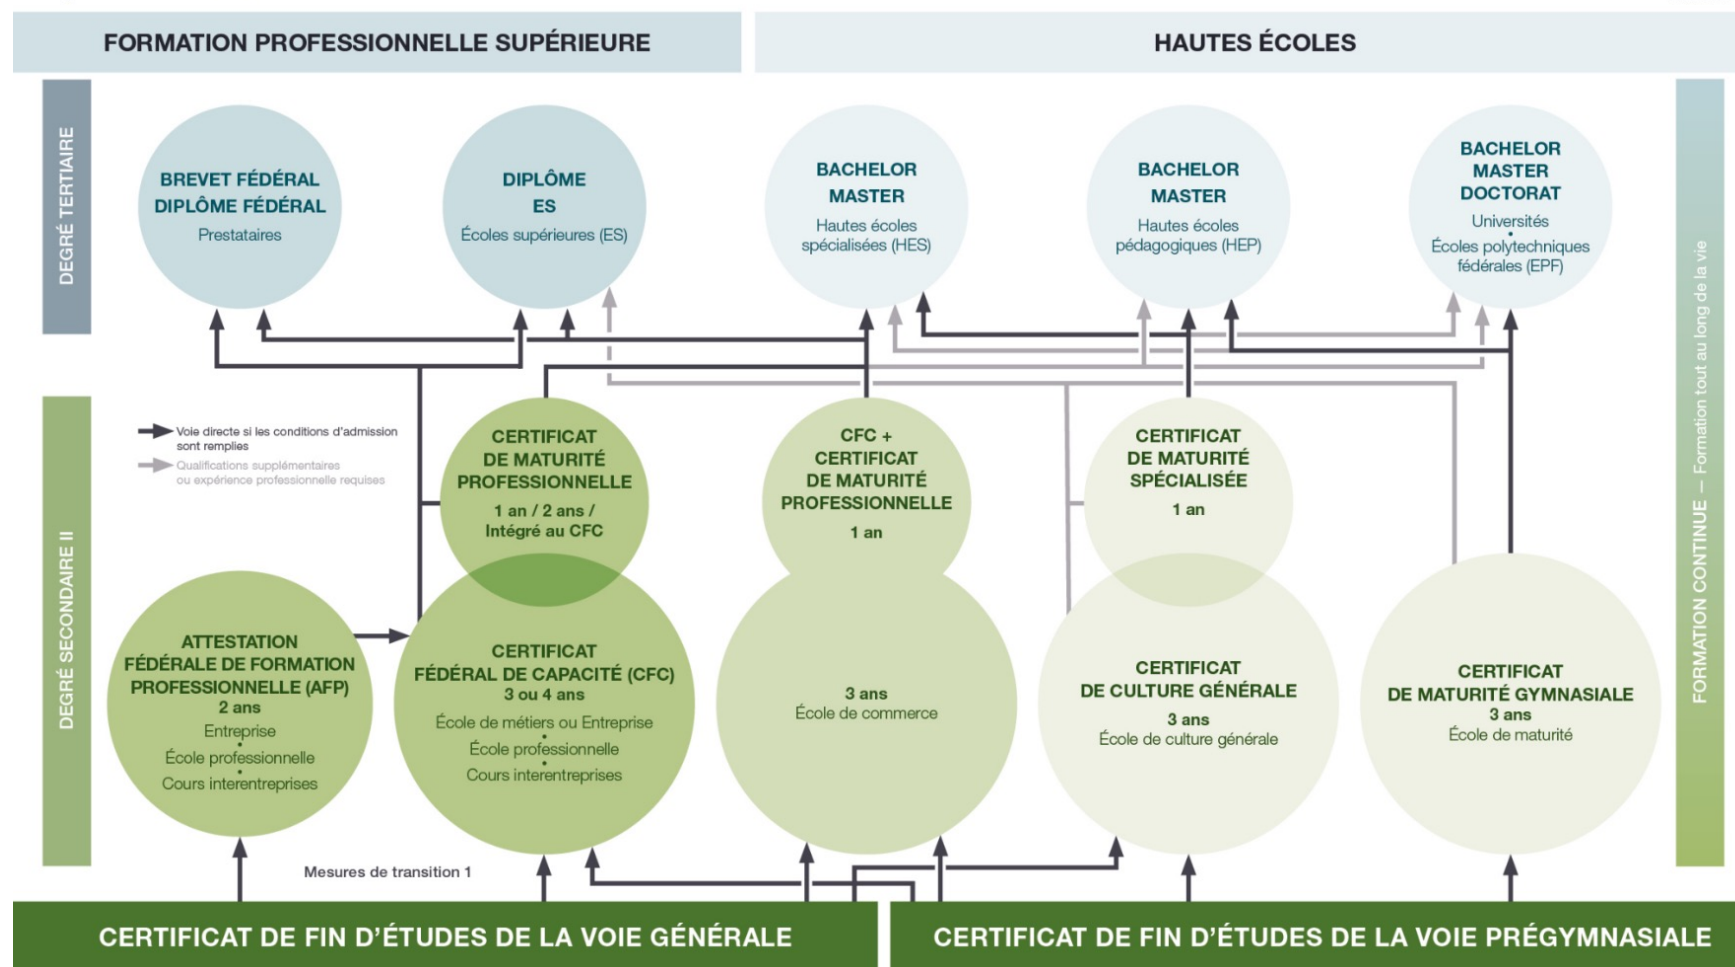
FORMATION PROFESSIONNELLE SUPÉRIEURE

HAUTES ÉCOLES

DEGRÉ TERTIAIRE

BREVET FÉDÉRAL
DIPLÔME FÉDÉRAL
Prestataires

DIPLÔME
ES
Écoles supérieures (ES)

BACHELOR
MASTER
Hautes écoles spécialisées (HES)

BACHELOR
MASTER
Hautes écoles pédagogiques (HEP)

BACHELOR
MASTER
DOCTORAT
Universités
•
Écoles polytechniques fédérales (EPF)

FORMATION CONTINUE — Formation tout au long de la vie

DEGRÉ SECONDAIRE II

Voie directe si les conditions d'admission sont remplies
Qualifications supplémentaires ou expérience professionnelle requises

CERTIFICAT
DE MATURITÉ
PROFESSIONNELLE
1 an / 2 ans /
Intégré au CFC

CFC +
CERTIFICAT
DE MATURITÉ
PROFESSIONNELLE
1 an

CERTIFICAT
DE MATURITÉ
SPÉCIALISÉE
1 an

ATTESTATION
FÉDÉRALE DE FORMATION
PROFESSIONNELLE (AFP)
2 ans
Entreprise
•
École professionnelle
•
Cours interentreprises

CERTIFICAT
FÉDÉRAL DE CAPACITÉ (CFC)
3 ou 4 ans
École de métiers ou Entreprise
•
École professionnelle
•
Cours interentreprises

3 ans
École de commerce

CERTIFICAT
DE CULTURE GÉNÉRALE
3 ans
École de culture générale

CERTIFICAT
DE MATURITÉ GYMNASIALE
3 ans
École de maturité

Mesures de transition 1

CERTIFICAT DE FIN D'ÉTUDES DE LA VOIE GÉNÉRALE

CERTIFICAT DE FIN D'ÉTUDES DE LA VOIE PRÉGYMNASIALE